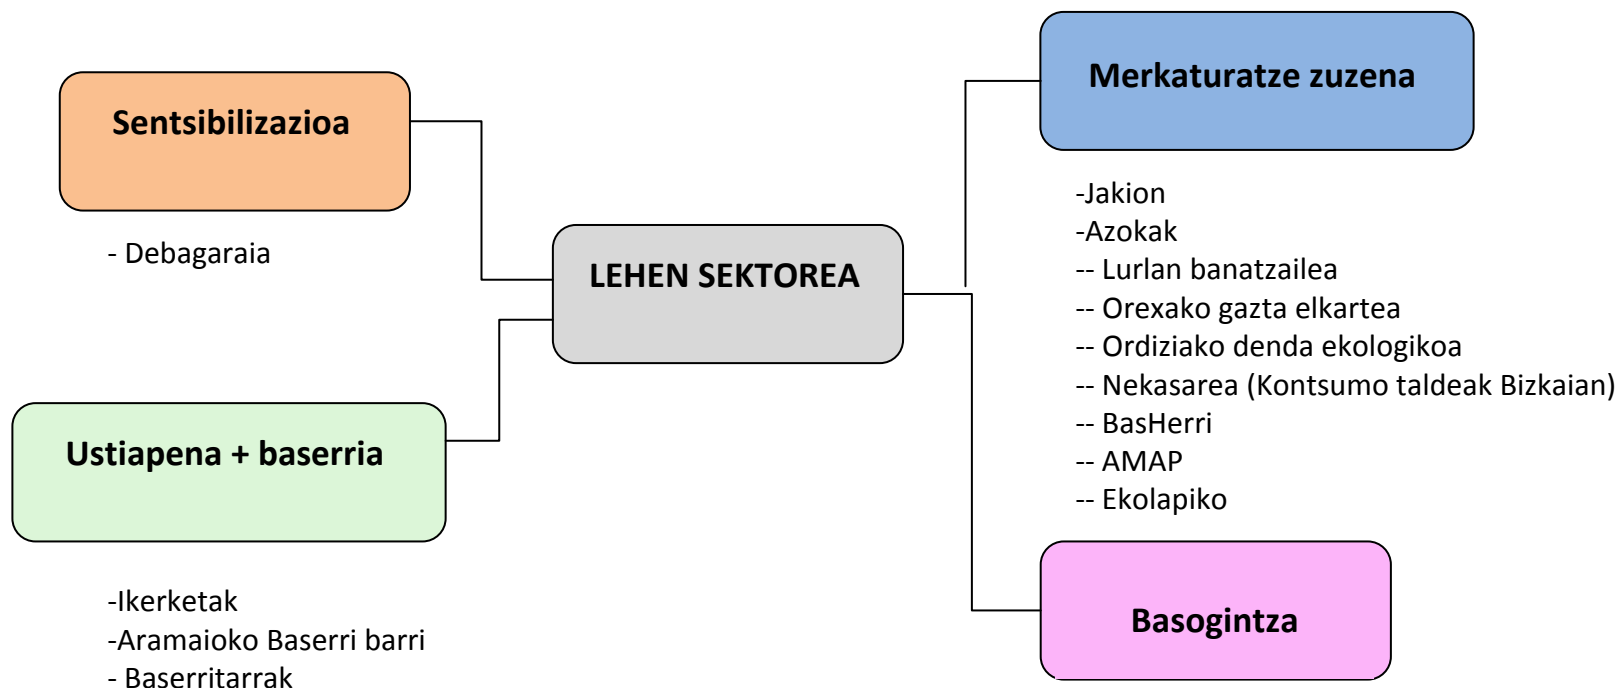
Sentsibilizazioa

- Debagaraia

LEHEN SEKTOREA

Ustiapena + baserria

-Ikerketak
-Aramaioko Baserri barri
- Baserritarrak

Merkaturatze zuzena

-Jakion
-Azokak
-- Lurlan banatzailea
-- Orexako gazta elkartea
-- Ordiziako denda ekologikoa
-- Nekasarea (Kontsumo taldeak Bizkaian)
-- BasHerri
-- AMAP
-- Ekolapiko

Basogintza